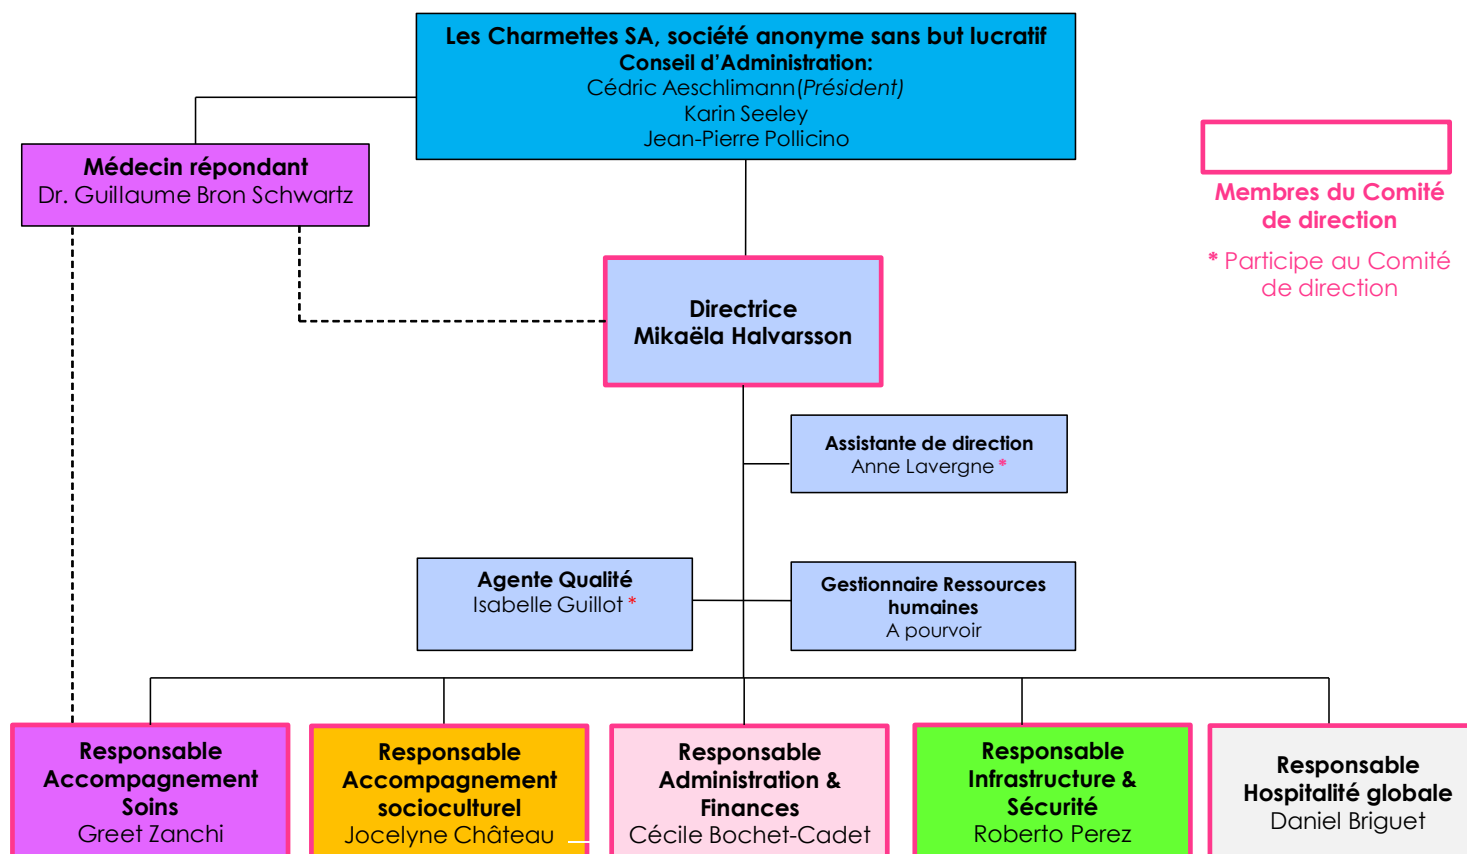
Les Charmettes SA, société anonyme sans but lucratif
Conseil d'Administration:
Cédric Aeschlimann (Président)
Karin Seeley
Jean-Pierre Pollicino

Médecin répondant
Dr. Guillaume Bron Schwartz

Membres du Comité de direction

* Participe au Comité de direction

Directrice
Mikaëla Halvarsson

Assistante de direction
Anne Lavergne *

Agente Qualité
Isabelle Guillot *

Gestionnaire Ressources humaines
A pourvoir

Responsable Accompagnement Soins
Greet Zanchi

Responsable Accompagnement socioculturel
Jocelyne Château

Responsable Administration & Finances
Cécile Bochet-Cadet

Responsable Infrastructure & Sécurité
Roberto Perez

Responsable Hospitalité globale
Daniel Briguet